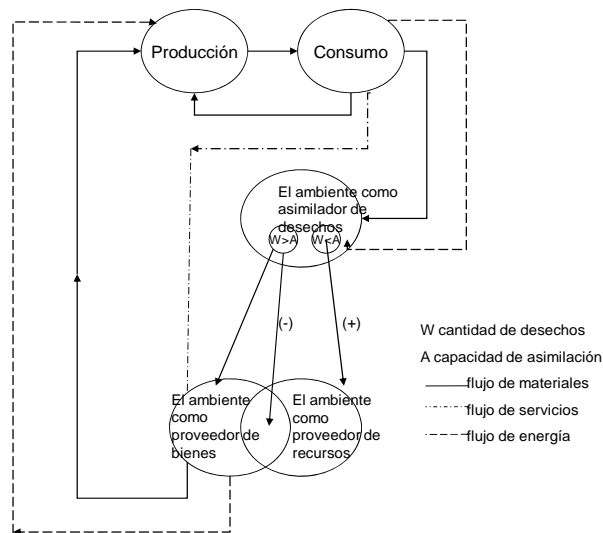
Producción

Consumo

El ambiente como asimilador de desechos

W>A

W<A

(-)

(+)

W cantidad de desechos

A capacidad de asimilación

flujo de materiales

flujo de servicios

flujo de energía

El ambiente como proveedor de bienes

El ambiente como proveedor de recursos